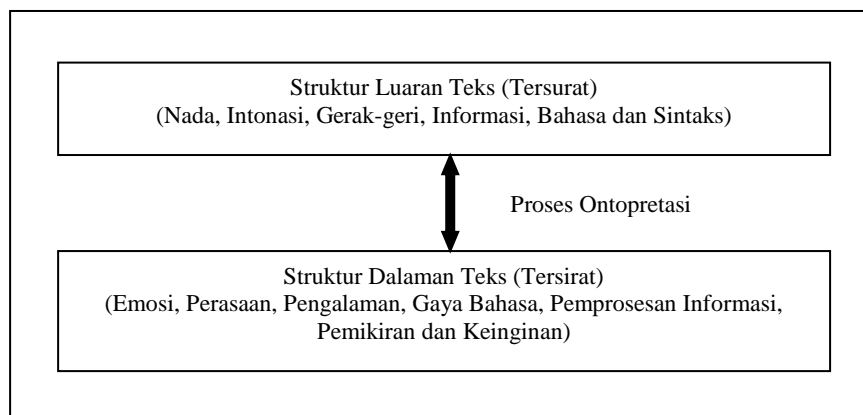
Struktur Luaran Teks (Tersurat)
(Nada, Intonasi, Gerak-geri, Informasi, Bahasa dan Sintaks)

Proses Ontopretasi

Struktur Dalaman Teks (Tersirat)
(Emosi, Perasaan, Pengalaman, Gaya Bahasa, Pemprosesan Informasi, Pemikiran dan Keinginan)